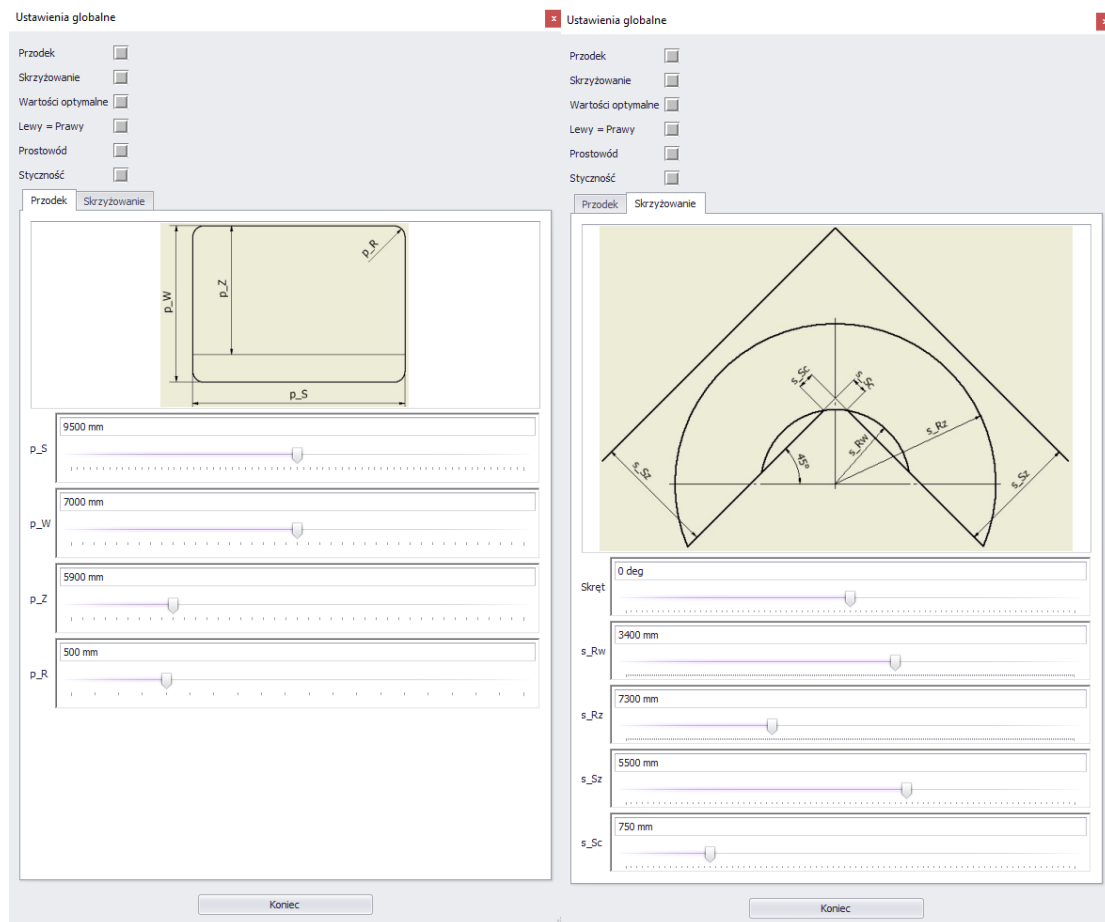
Ustawienia globalne

x

Przodek

Skrzyżowanie

Wartości optymalne

Lewy = Prawy

Prostowód

Styczność

Przodek | Skrzyżowanie

p_R

p_Z

p_W

p_S

p_S
9500 mm

p_W
7000 mm

p_Z
5900 mm

p_R
500 mm

Koniec

Ustawienia globalne

x

Przodek

Skrzyżowanie

Wartości optymalne

Lewy = Prawy

Prostowód

Styczność

Przodek | Skrzyżowanie

s_Sc

s_Sc

s_Rw

s_Rz

s_Sz

s_Sz

45°

Skręt
0 deg

s_Rw
3400 mm

s_Rz
7300 mm

s_Sz
5500 mm

s_Sc
750 mm

Koniec